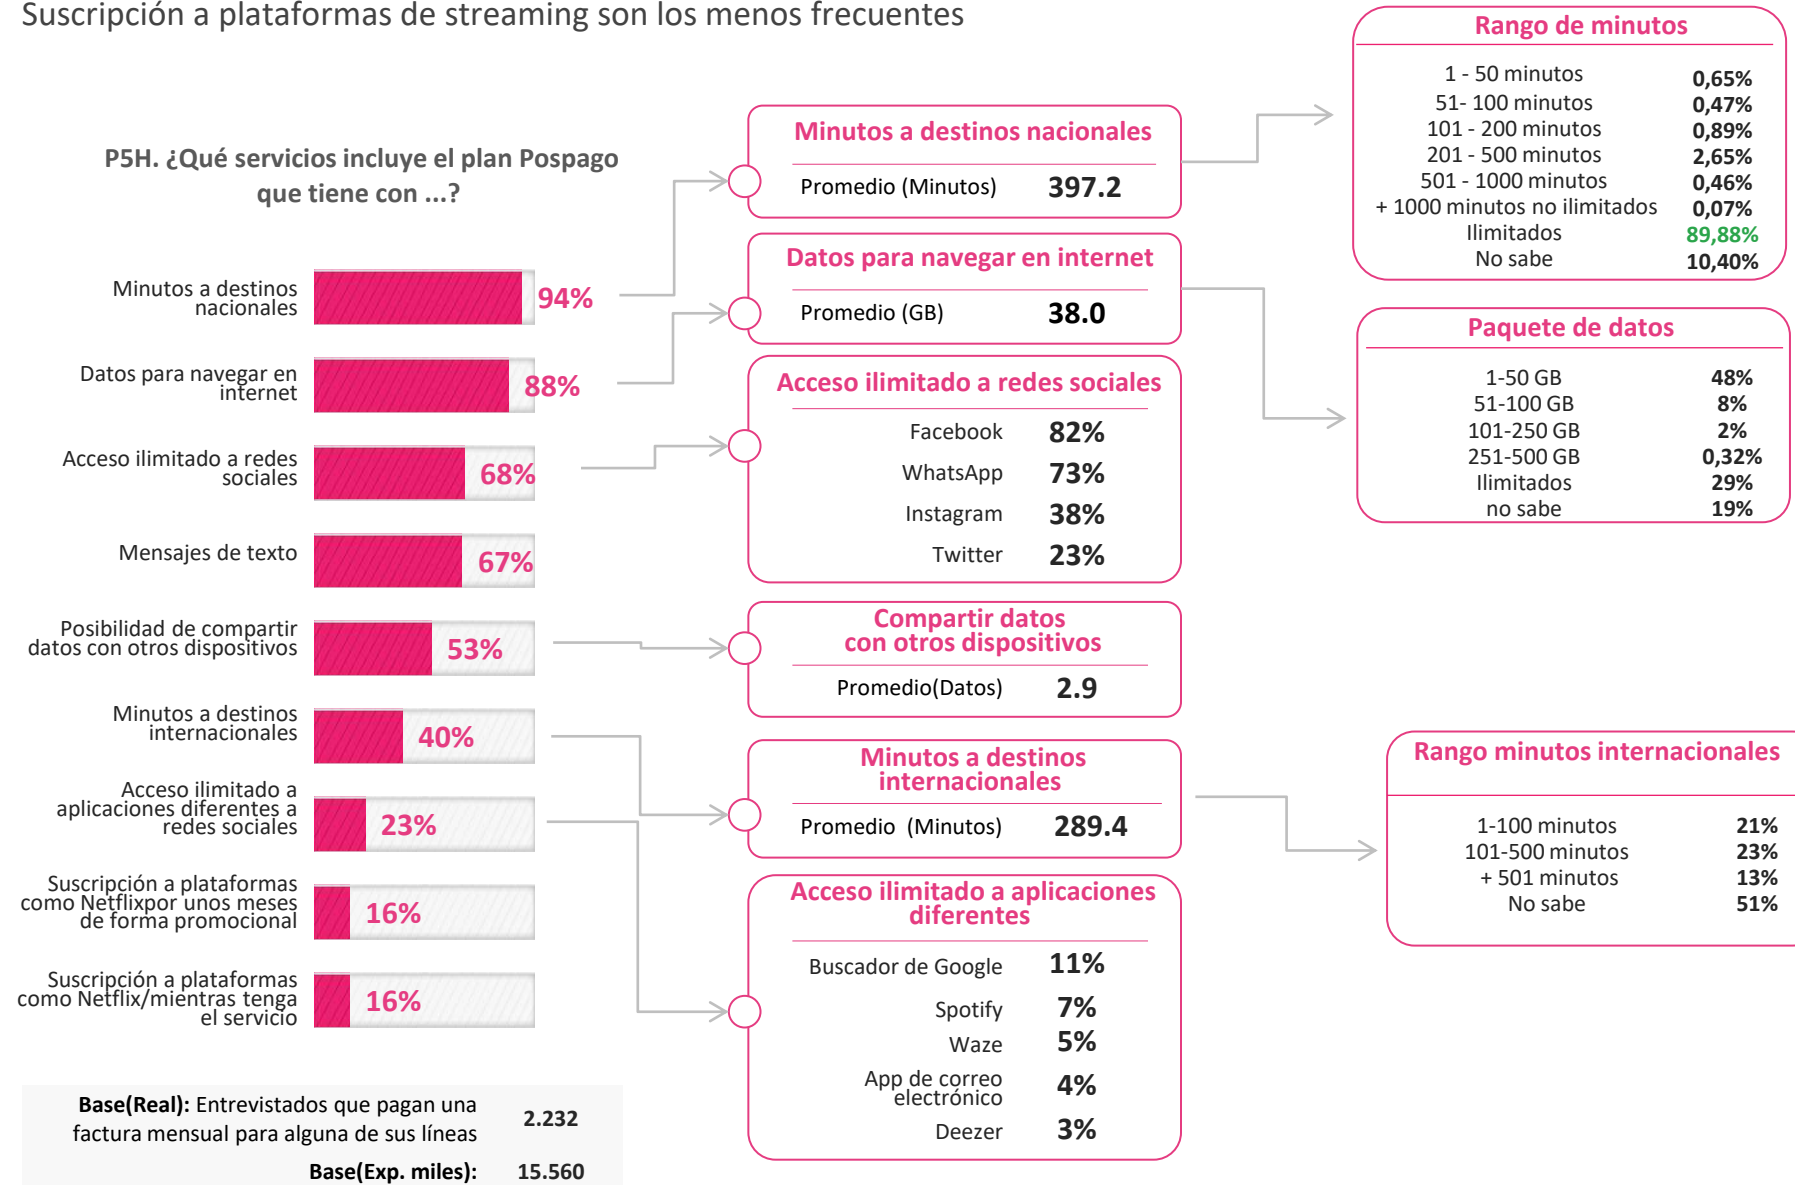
Suscripción a plataformas de streaming son los menos frecuentes

P5H. ¿Qué servicios incluye el plan Pospago que tiene con ...?

Minutos a destinos nacionales 94%

Datos para navegar en internet 88%

Acceso ilimitado a redes sociales 68%

Mensajes de texto 67%

Posibilidad de compartir datos con otros dispositivos 53%

Minutos a destinos internacionales 40%

Acceso ilimitado a aplicaciones diferentes a redes sociales 23%

Suscripción a plataformas como Netflixpor unos meses de forma promocional 16%

Suscripción a plataformas como Netflix/mientras tenga el servicio 16%

| Base(Real): Entrevistados que pagan una factura mensual para alguna de sus líneas | 2.232 |
|---|---|
| Base(Exp. miles): | 15.560 |

Minutos a destinos nacionales

Promedio (Minutos) 397.2

Datos para navegar en internet

Promedio (GB) 38.0

Acceso ilimitado a redes sociales

| Facebook | 82% |
|---|---|
| WhatsApp | 73% |
| Instagram | 38% |
| Twitter | 23% |

Compartir datos con otros dispositivos

Promedio(Datos) 2.9

Minutos a destinos internacionales

Promedio (Minutos) 289.4

Acceso ilimitado a aplicaciones diferentes

| Buscador de Google | 11% |
|---|---|
| Spotify | 7% |
| Waze | 5% |
| App de correo electrónico | 4% |
| Deezer | 3% |

Rango de minutos

| 1 - 50 minutos | 0,65% |
|---|---|
| 51- 100 minutos | 0,47% |
| 101 - 200 minutos | 0,89% |
| 201 - 500 minutos | 2,65% |
| 501 - 1000 minutos | 0,46% |
| + 1000 minutos no ilimitados | 0,07% |
| Ilimitados | 89,88% |
| No sabe | 10,40% |

Paquete de datos

| 1-50 GB | 48% |
|---|---|
| 51-100 GB | 8% |
| 101-250 GB | 2% |
| 251-500 GB | 0,32% |
| Ilimitados | 29% |
| no sabe | 19% |

Rango minutos internacionales

| 1-100 minutos | 21% |
|---|---|
| 101-500 minutos | 23% |
| + 501 minutos | 13% |
| No sabe | 51% |